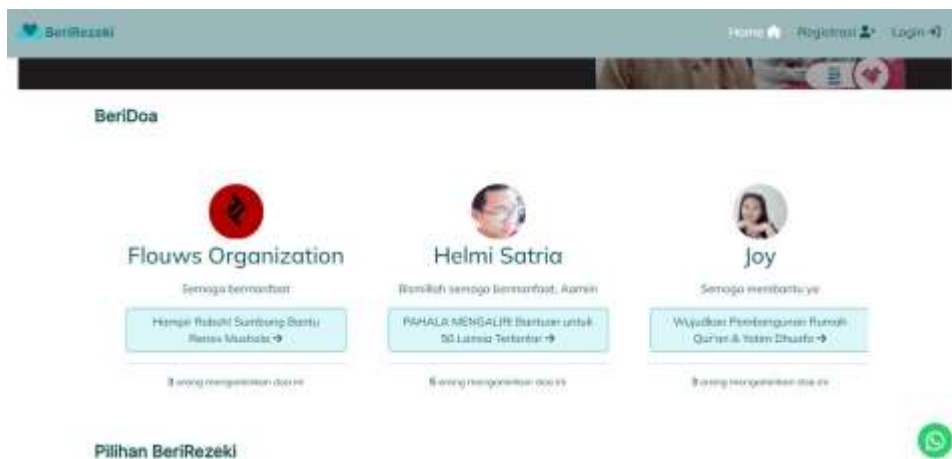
BeriRezeki

Home Registrasi Login

BeriDoa

Flouws Organization

Semoga bermanfaat

Hampir Roboh! Sumbang Bantu Renov Mushola →

3 orang mengaminkan doa ini

Helmi Satria

Bismillah semoga bermanfaat, Aamiin

PAHALA MENGALIR! Bantuan untuk 50 Lansia Terlantar →

5 orang mengaminkan doa ini

Joy

Semoga membantu ya

Wujudkan Pembangunan Rumah Qur'an & Yatim Dhuafa →

3 orang mengaminkan doa ini

Pilihan BeriRezeki